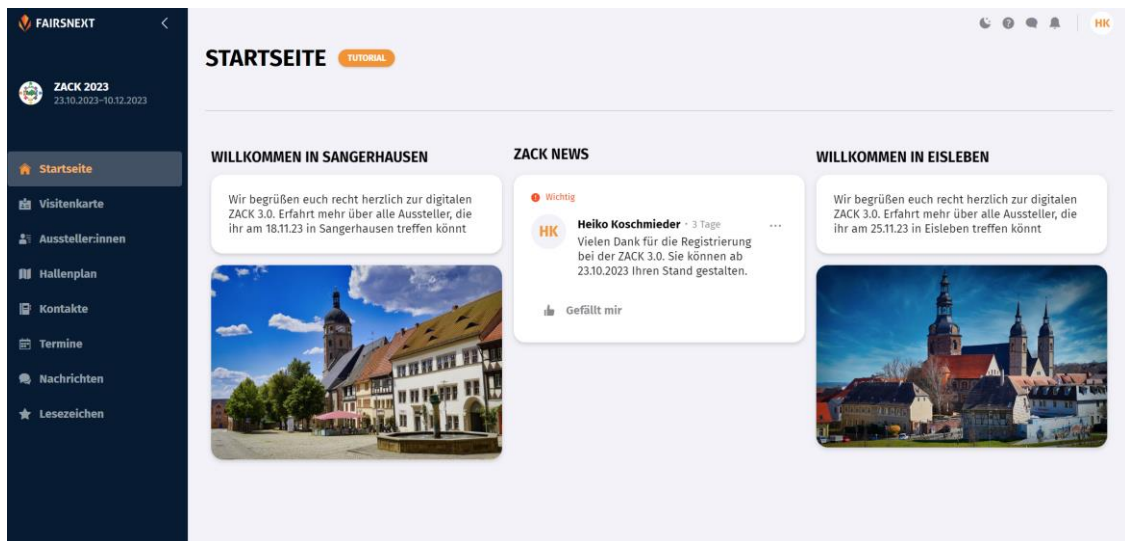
FAIRSNEXT

ZACK 2023
23.10.2023–10.12.2023

Startseite
Visitenkarte
Aussteller:innen
Hallenplan
Kontakte
Termine
Nachrichten
Lesezeichen

HK

STARTSEITE TUTORIAL

WILLKOMMEN IN SANGERHAUSEN

Wir begrüßen euch recht herzlich zur digitalen ZACK 3.0. Erfahrt mehr über alle Aussteller, die ihr am 18.11.23 in Sangerhausen treffen könnt

ZACK NEWS

Wichtig

HK Heiko Koschmieder · 3 Tage ···
Vielen Dank für die Registrierung bei der ZACK 3.0. Sie können ab 23.10.2023 Ihren Stand gestalten.

Gefällt mir

WILLKOMMEN IN EISLEBEN

Wir begrüßen euch recht herzlich zur digitalen ZACK 3.0. Erfahrt mehr über alle Aussteller, die ihr am 25.11.23 in Eisleben treffen könnt